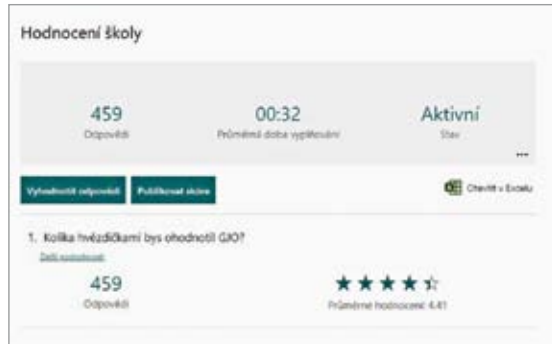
Hodnocení školy

459
Odpovědi

00:32
Průměrná doba vyplňování

Aktivní
Stav

...

Vyhodnotit odpovědi

Publikovat skóre

Otevřít v Excelu

1. Kolika hvězdičkami bys ohodnotil GJO?
Další podrobnosti

459
Odpovědi

★★★★☆
Průměrné hodnocení 4.41